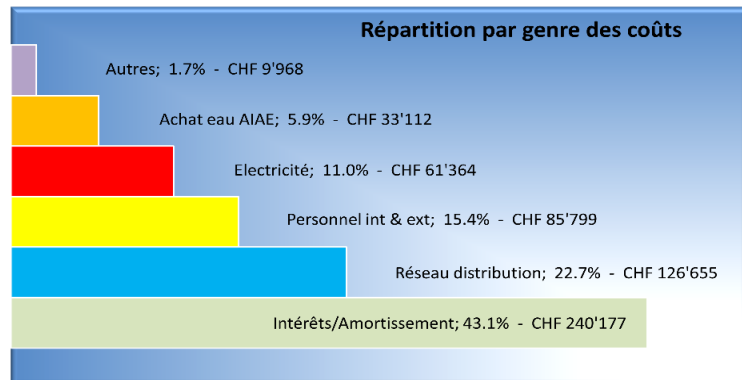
Répartition par genre des coûts

Autres; 1.7% - CHF 9'968

Achat eau AIAE; 5.9% - CHF 33'112

Electricité; 11.0% - CHF 61'364

Personnel int & ext; 15.4% - CHF 85'799

Réseau distribution; 22.7% - CHF 126'655

Intérêts/Amortissement; 43.1% - CHF 240'177